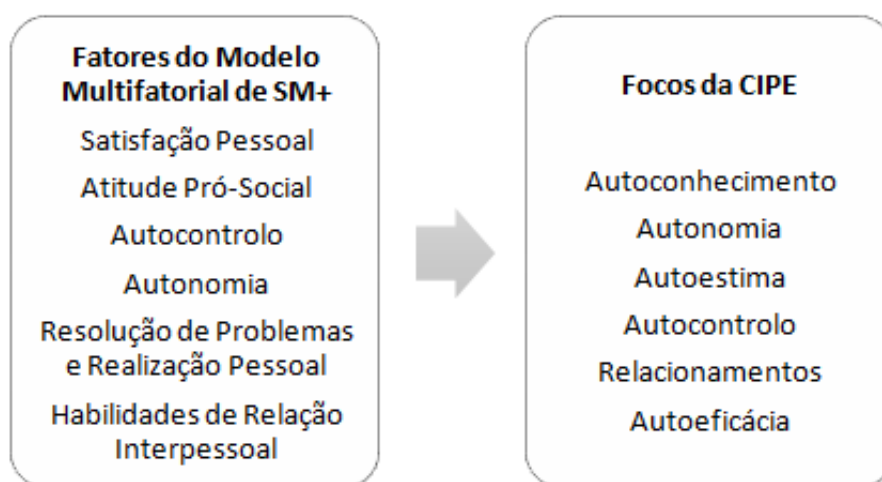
Fatores do Modelo Multifatorial de SM+

Satisfação Pessoal

Atitude Pró-Social

Autocontrolo

Autonomia

Resolução de Problemas e Realização Pessoal

Habilidades de Relação Interpessoal

Focos da CIPE

Autoconhecimento

Autonomia

Autoestima

Autocontrolo

Relacionamentos

Autoeficácia